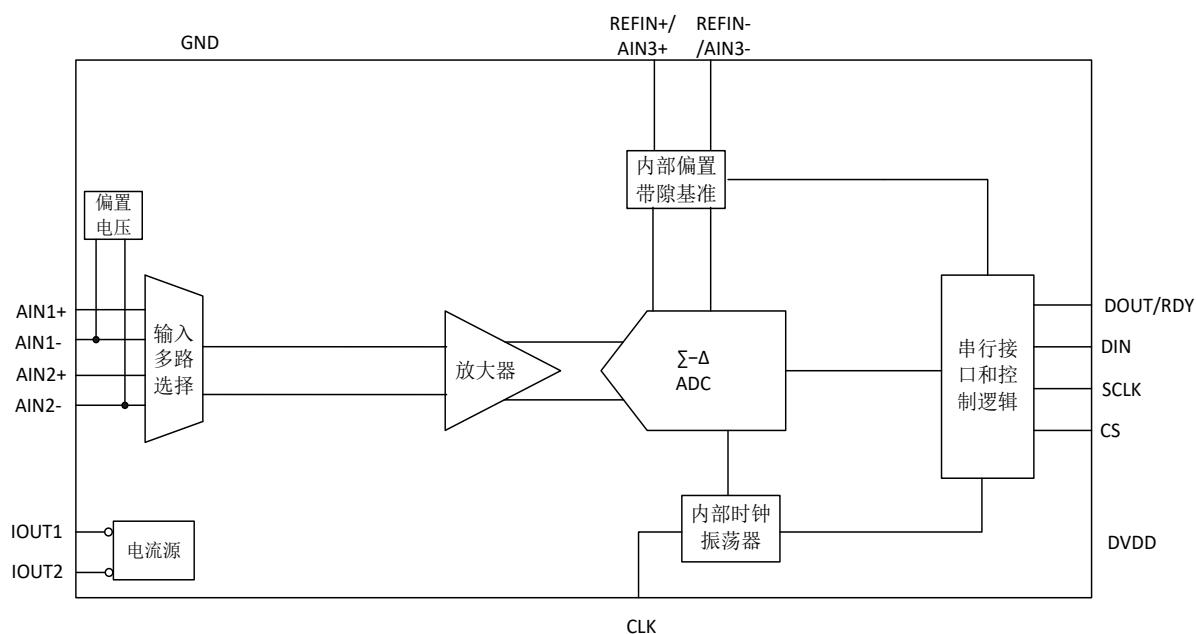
GND

REFIN+/
AIN3+

REFIN-
/AIN3-

内部偏置
带隙基准

偏置
电压

AIN1+
AIN1-
AIN2+
AIN2-

输入
多路
选择

放大器

∑-Δ
ADC

串行接
口和控
制逻辑

DOUT/RDY
DIN
SCLK
CS

内部时钟
振荡器

IOUT1
IOUT2

电流源

DVDD

CLK